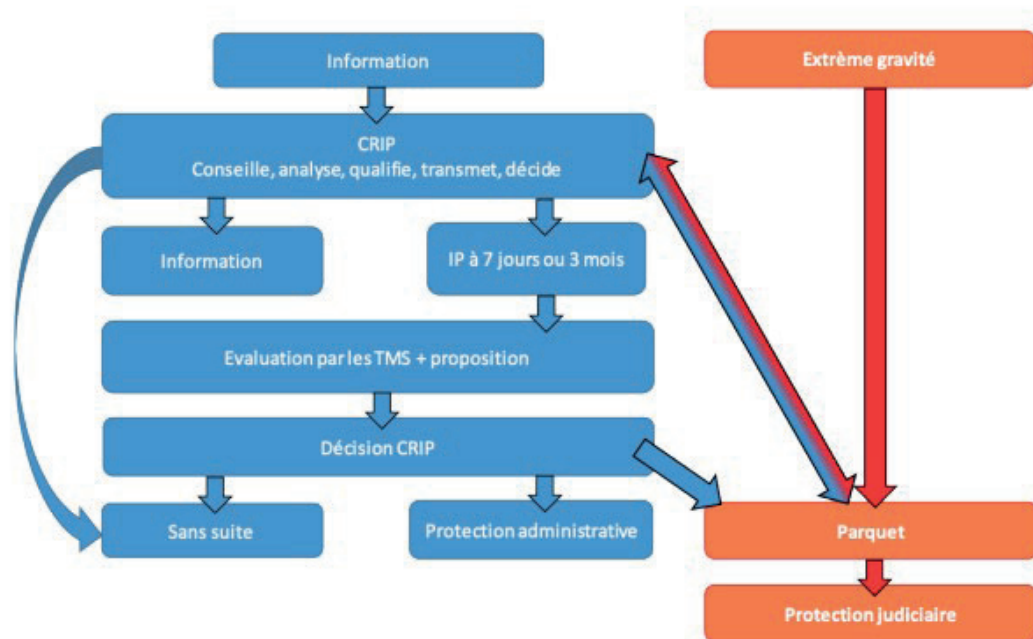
Information

Extrême gravité

CRIP
Conseille, analyse, qualifie, transmet, décide

Information

IP à 7 jours ou 3 mois

Evaluation par les TMS + proposition

Décision CRIP

Sans suite

Protection administrative

Parquet

Protection judiciaire